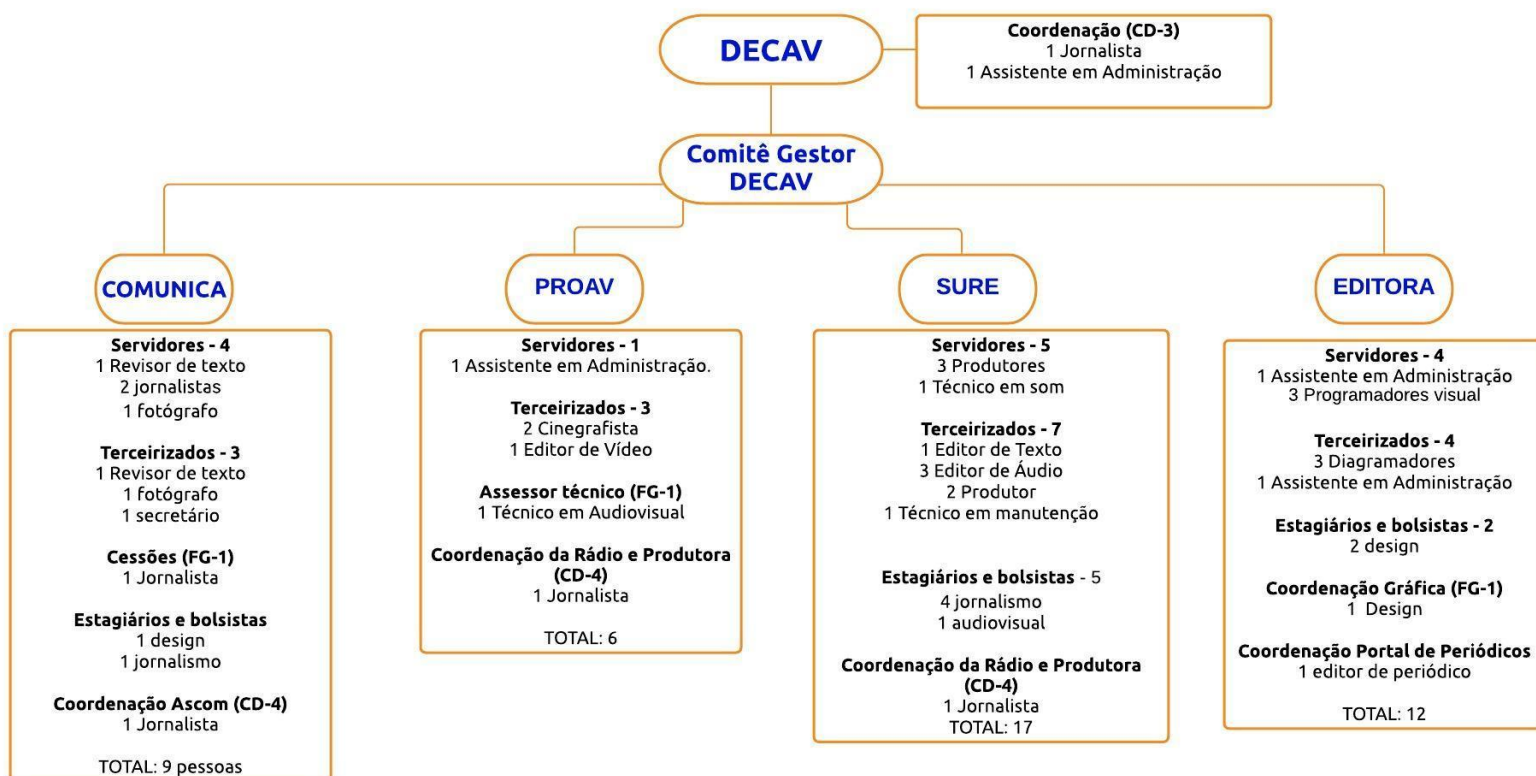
DECAV

Coordenação (CD-3)
1 Jornalista
1 Assistente em Administração

Comitê Gestor DECAV

COMUNICA

Servidores - 4
1 Revisor de texto
2 jornalistas
1 fotógrafo

Terceirizados - 3
1 Revisor de texto
1 fotógrafo
1 secretário

Cessões (FG-1)
1 Jornalista

Estagiários e bolsistas
1 design
1 jornalismo

Coordenação Ascom (CD-4)
1 Jornalista

TOTAL: 9 pessoas

PROAV

Servidores - 1
1 Assistente em Administração.

Terceirizados - 3
2 Cinegrafista
1 Editor de Vídeo

Assessor técnico (FG-1)
1 Técnico em Audiovisual

Coordenação da Rádio e Produtora (CD-4)
1 Jornalista

TOTAL: 6

SURE

Servidores - 5
3 Produtores
1 Técnico em som

Terceirizados - 7
1 Editor de Texto
3 Editor de Áudio
2 Produtor
1 Técnico em manutenção

Estagiários e bolsistas - 5
4 jornalismo
1 audiovisual

Coordenação da Rádio e Produtora (CD-4)
1 Jornalista
TOTAL: 17

EDITORA

Servidores - 4
1 Assistente em Administração
3 Programadores visual

Terceirizados - 4
3 Diagramadores
1 Assistente em Administração

Estagiários e bolsistas - 2
2 design

Coordenação Gráfica (FG-1)
1 Design

Coordenação Portal de Periódicos
1 editor de periódico

TOTAL: 12